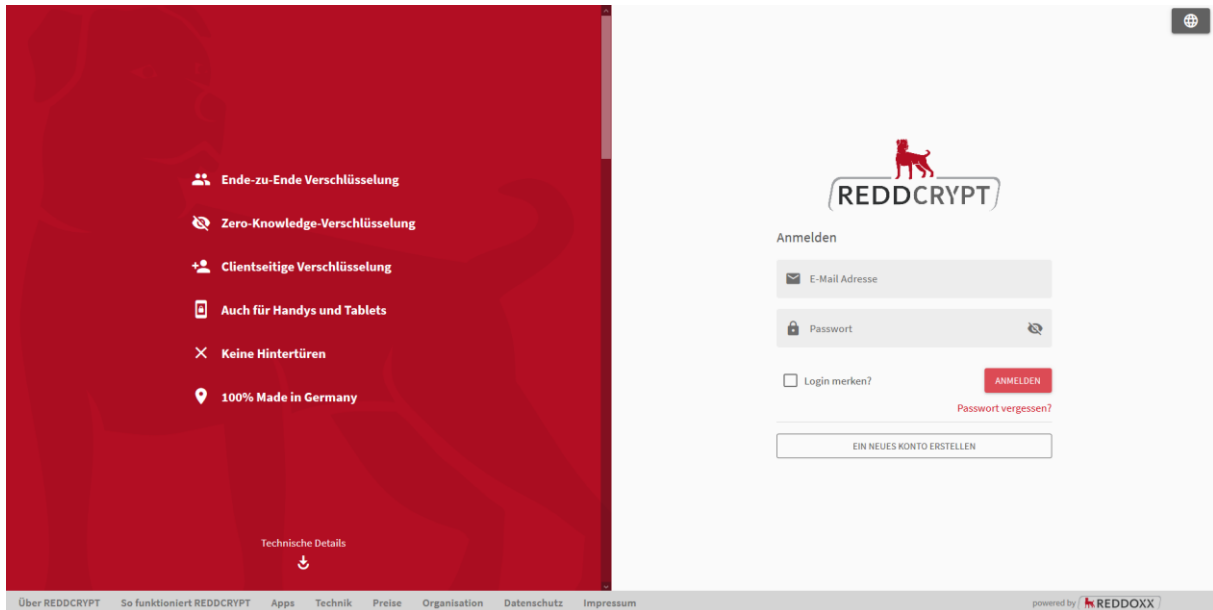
Ende-zu-Ende Verschlüsselung

Zero-Knowledge-Verschlüsselung

Clientseitige Verschlüsselung

Auch für Handys und Tablets

Keine Hintertüren

100% Made in Germany

Technische Details

REDDCRYPT

Anmelden

E-Mail Adresse

Passwort

Login merken?

ANMELDEN

Passwort vergessen?

EIN NEUES KONTO ERSTELLEN

Über REDDCRYPT So funktioniert REDDCRYPT Apps Technik Preise Organisation Datenschutz Impressum

powered by REDDOXX